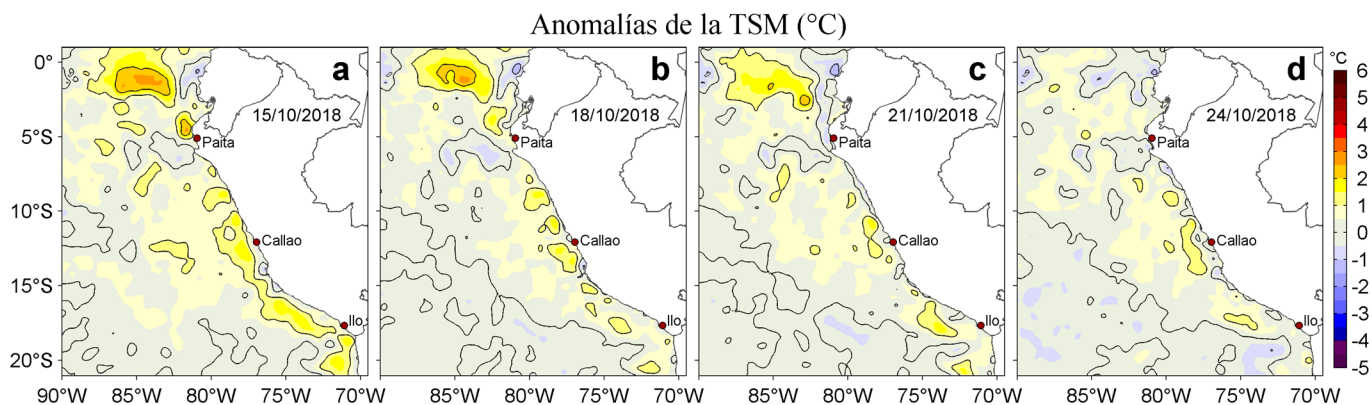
Anomalías de la TSM (°C)

a
15/10/2018
Paita
Callao
Ilo

b
18/10/2018
Paita
Callao
Ilo

c
21/10/2018
Paita
Callao
Ilo

d
24/10/2018
Paita
Callao
Ilo

0°
5°S
10°S
15°S
20°S

90°W 85°W 80°W 75°W 70°W
85°W 80°W 75°W 70°W
85°W 80°W 75°W 70°W
85°W 80°W 75°W 70°W

°C
6
5
4
3
2
1
0
-1
-2
-3
-4
-5